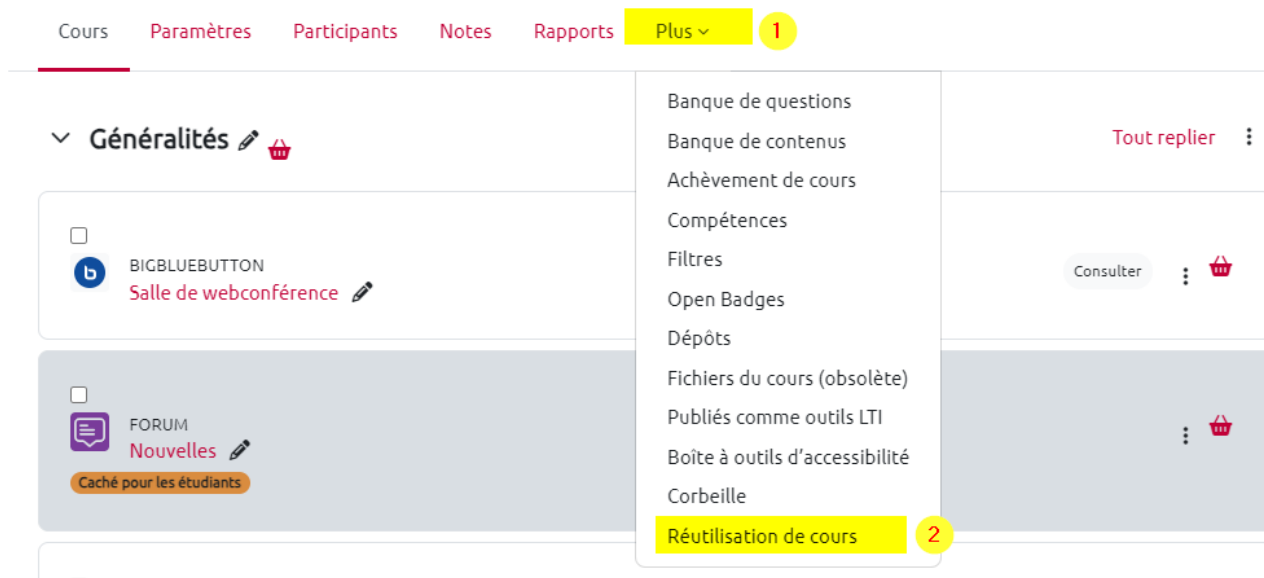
Cours Paramètres Participants Notes Rapports Plus 1

Banque de questions
Banque de contenus
Achèvement de cours
Compétences
Filtres
Open Badges
Dépôts
Fichiers du cours (obsolète)
Publiés comme outils LTI
Boîte à outils d'accessibilité
Corbeille
Réutilisation de cours 2

Généralités

Tout replier

BIGBLUEBUTTON
Salle de webconférence

Consulter

FORUM
Nouvelles
Caché pour les étudiants